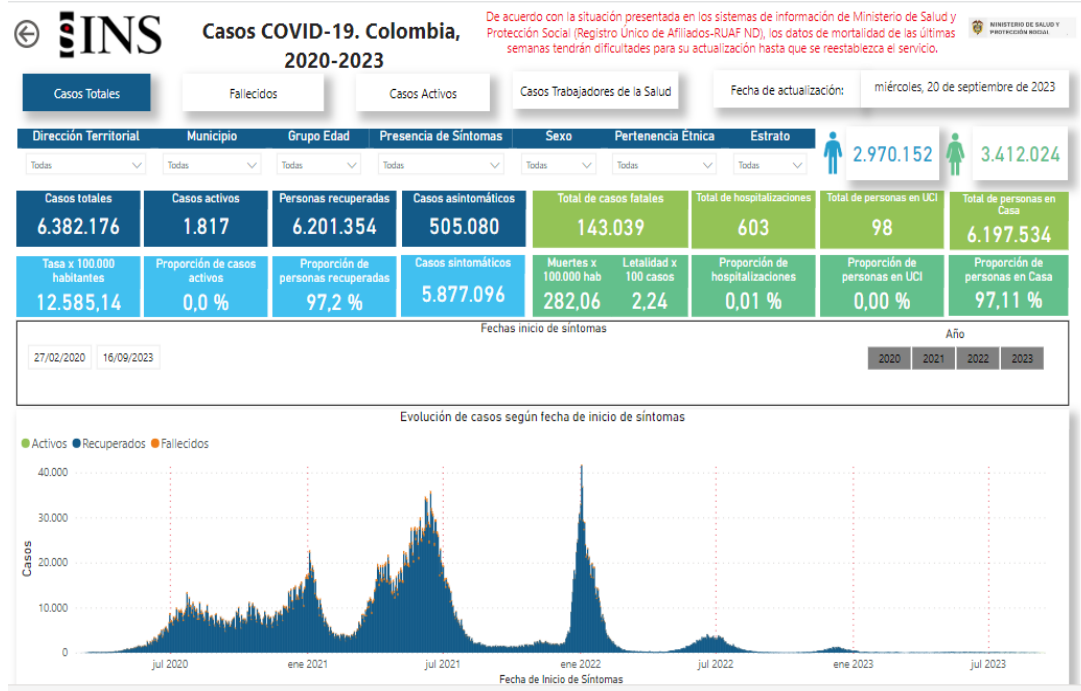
INS

Casos COVID-19. Colombia, 2020-2023

De acuerdo con la situación presentada en los sistemas de información de Ministerio de Salud y Protección Social (Registro Único de Afiliados-RUAF ND), los datos de mortalidad de las últimas semanas tendrán dificultades para su actualización hasta que se reestablezca el servicio.

MINISTERIO DE SALUD Y PROTECCIÓN SOCIAL

Casos Totales | Fallecidos | Casos Activos | Casos Trabajadores de la Salud | Fecha de actualización: | miércoles, 20 de septiembre de 2023

Dirección Territorial: Todas
Municipio: Todas
Grupo Edad: Todas
Presencia de Síntomas: Todas
Sexo: Todas
Pertenencia Étnica: Todas
Estrato: Todas

2.970.152
3.412.024

Casos totales 6.382.176
Casos activos 1.817
Personas recuperadas 6.201.354
Casos asintomáticos 505.080
Total de casos fatales 143.039
Total de hospitalizaciones 603
Total de personas en UCI 98
Total de personas en Casa 6.197.534

Tasa x 100.000 habitantes 12.585,14
Proporción de casos activos 0,0 %
Proporción de personas recuperadas 97,2 %
Casos sintomáticos 5.877.096
Muertes x 100.000 hab 282,06
Letalidad x 100 casos 2,24
Proporción de hospitalizaciones 0,01 %
Proporción de personas en UCI 0,00 %
Proporción de personas en Casa 97,11 %

Fechas inicio de síntomas
27/02/2020 16/09/2023

Año
2020 2021 2022 2023

Evolución de casos según fecha de inicio de síntomas
Activos Recuperados Fallecidos

Casos
40.000
30.000
20.000
10.000
0

jul 2020 ene 2021 jul 2021 ene 2022 jul 2022 ene 2023 jul 2023
Fecha de Inicio de Síntomas